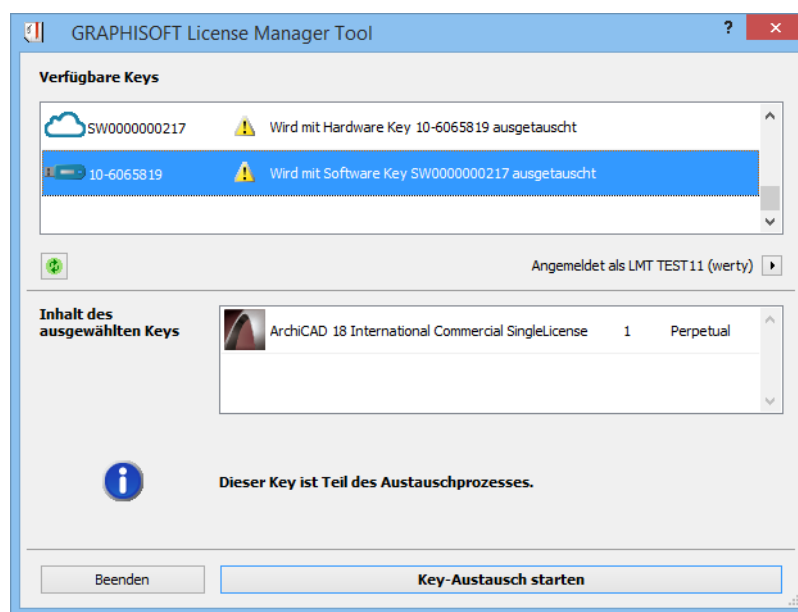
GRAPHISOFT License Manager Tool

?

Verfügbare Keys

SW0000000217 Wird mit Hardware Key 10-6065819 ausgetauscht

10-6065819 Wird mit Software Key SW0000000217 ausgetauscht

Angemeldet als LMT TEST11 (werty)

Inhalt des ausgewählten Keys

| ArchiCAD 18 International Commercial SingleLicense | 1 | Perpetual |
|---|---|---|

Dieser Key ist Teil des Austauschprozesses.

Beenden

Key-Austausch starten